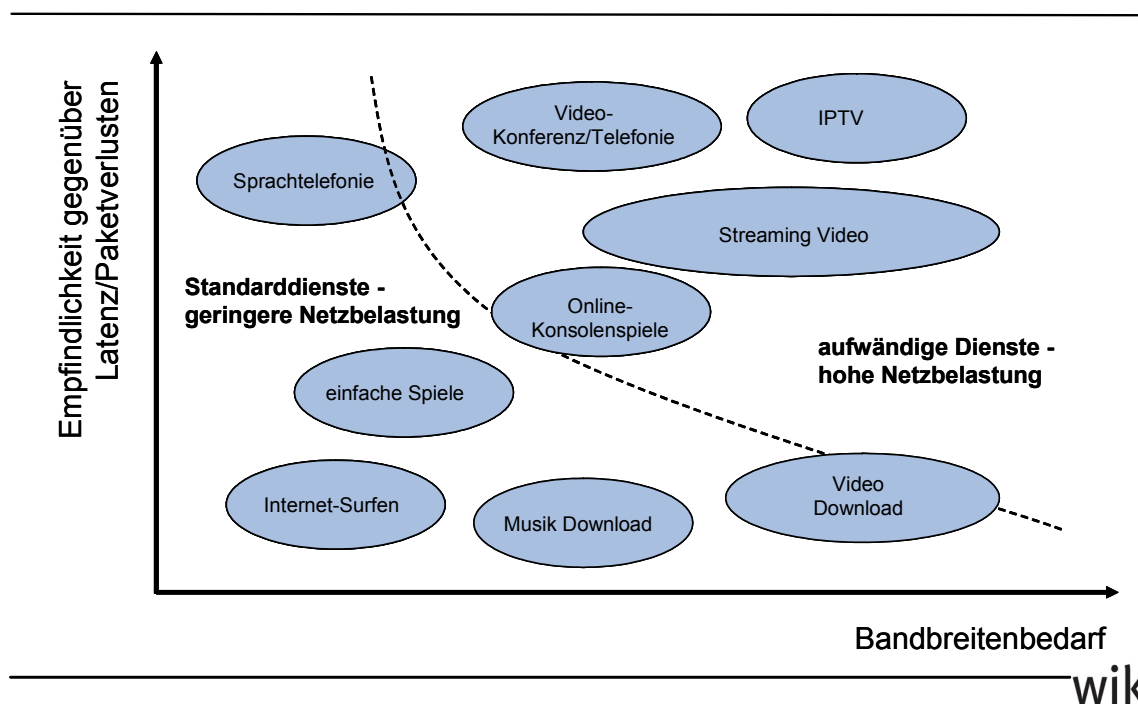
Empfindlichkeit gegenüber Latenz/Paketverlusten

Video-Konferenz/Telefonie

IPTV

Sprachtelefonie

Streaming Video

Standarddienste - geringere Netzbelastung

Online-Konsolenspiele

aufwändige Dienste - hohe Netzbelastung

einfache Spiele

Video Download

Internet-Surfen

Musik Download

Bandbreitenbedarf

wik